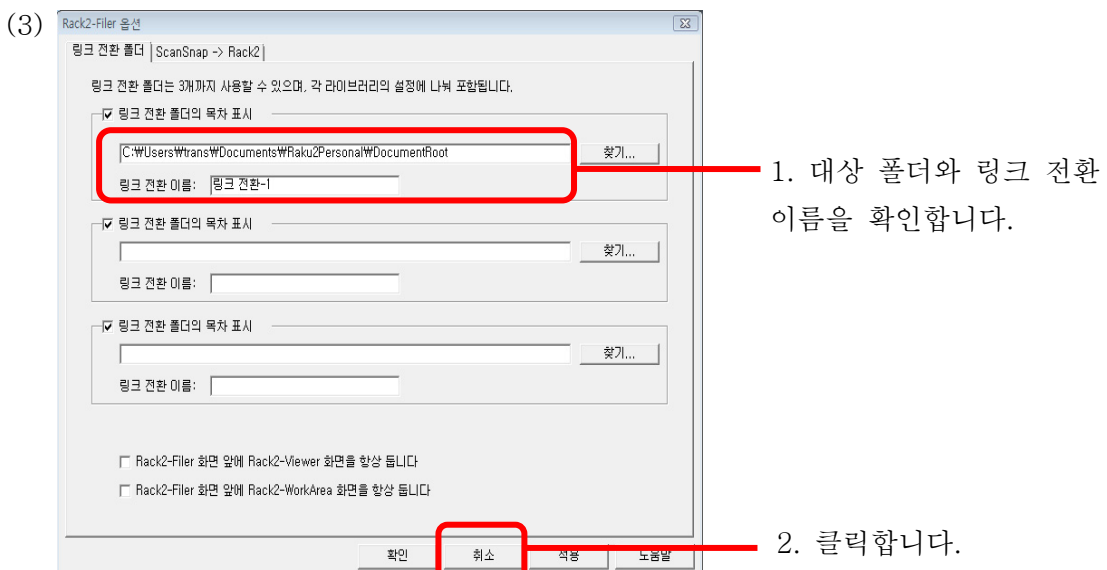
(3)

Rack2-Filer 옵션

링크 전환 폴더 | ScanSnap -> Rack2 |

링크 전환 폴더는 3개까지 사용할 수 있으며, 각 라이브러리의 설정에 나눠 포함됩니다.

☑ 링크 전환 폴더의 목차 표시

C:₩Users₩trans₩Documents₩Raku2Personal₩DocumentRoot

찾기...

링크 전환 이름: 링크 전환-1

☑ 링크 전환 폴더의 목차 표시

찾기...

링크 전환 이름:

☑ 링크 전환 폴더의 목차 표시

찾기...

링크 전환 이름:

☐ Rack2-Filer 화면 앞에 Rack2-Viewer 화면을 항상 둡니다

☐ Rack2-Filer 화면 앞에 Rack2-WorkArea 화면을 항상 둡니다

확인 취소 적용 도움말

1. 대상 폴더와 링크 전환 이름을 확인합니다.

2. 클릭합니다.